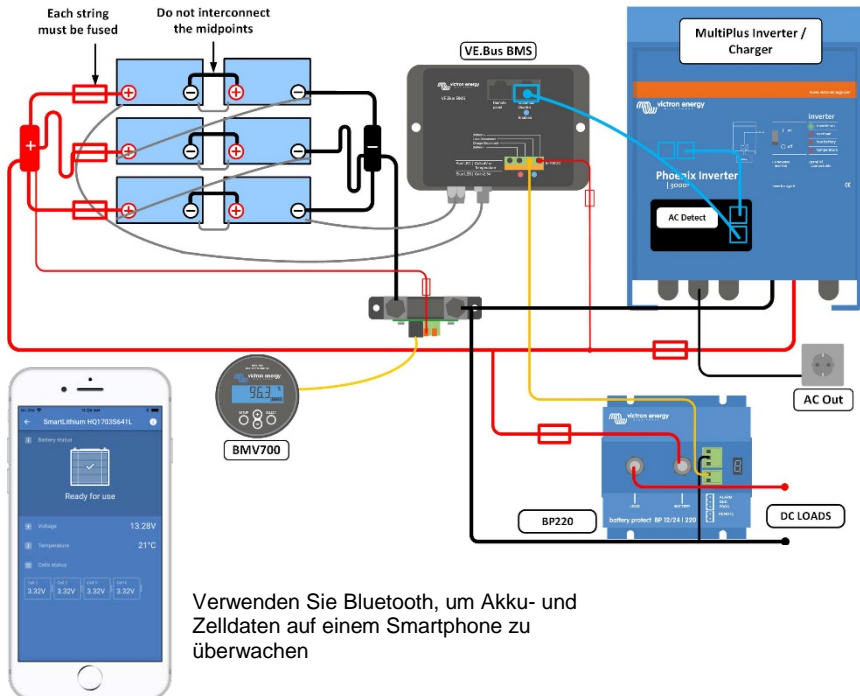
Each string must be fused

Do not interconnect the midpoints

VE.Bus BMS

MultiPlus Inverter / Charger

victron energy

Phoenix Inverter

AC Detect

AC Out

BMV700

963

BP220

DC LOADS

victron energy

battery protect BP 12/24 | 220

SmartLithium HQ1703S641L

Battery status

Ready for use

Voltage 13.28V

Temperature 21°C

Cells status

3.32V 3.32V 3.32V 3.32V

Verwenden Sie Bluetooth, um Akku- und Zelldaten auf einem Smartphone zu überwachen